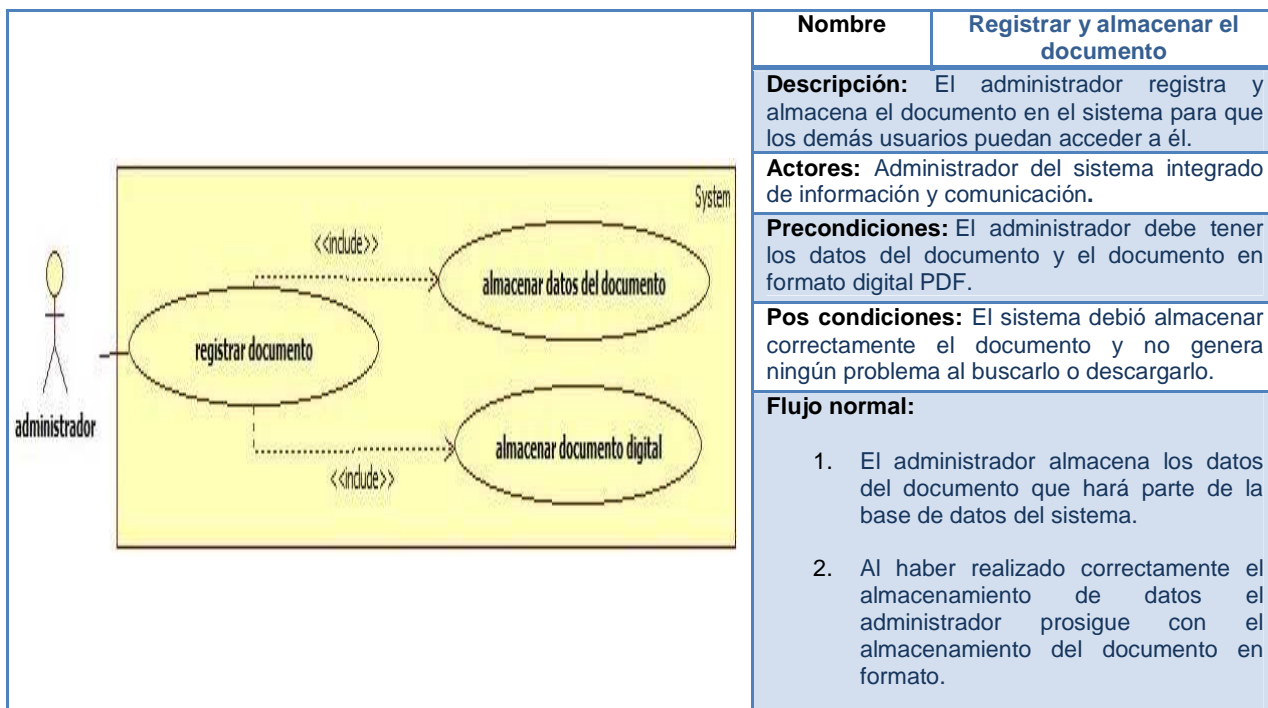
System

<<include>>

almacenar datos del documento

registrar documento

administrador

almacenar documento digital

<<include>>

| Nombre | Registrar y almacenar el documento |
|---|---|
| **Descripción:** El administrador registra y almacena el documento en el sistema para que los demás usuarios puedan acceder a él. | |
| **Actores:** Administrador del sistema integrado de información y comunicación**.** | |
| **Precondiciones:** El administrador debe tener los datos del documento y el documento en formato digital PDF. | |
| **Pos condiciones:** El sistema debió almacenar correctamente el documento y no genera ningún problema al buscarlo o descargarlo. | |
| **Flujo normal:** 1. El administrador almacena los datos del documento que hará parte de la base de datos del sistema. 2. Al haber realizado correctamente el almacenamiento de datos el administrador prosigue con el almacenamiento del documento en formato. | |